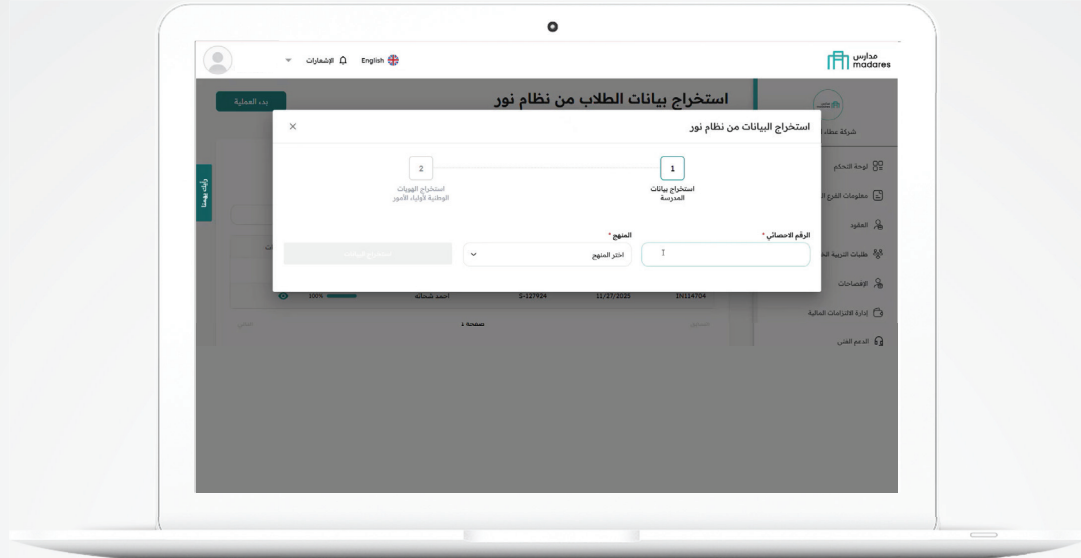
مدارس madares

English الإشعارات

استخراج بيانات الطلاب من نظام نور

بدء العملية

شركة عطاء

لوحة التحكم

معلومات الفرع

العقود

طلبات التربية الخاصة

الإفصاحات

إدارة الالتزامات المالية

الدعم الفني

رأيك يهمنا

استخراج البيانات من نظام نور

×

1
استخراج بيانات المدرسة

2
استخراج الهويات الوطنية لأولياء الأمور

الرقم الاحصائي *

المنهج *

اختر المنهج

استخراج البيانات

IN114704 11/27/2025 S-127924 احمد شحاته 100%

صفحة 1